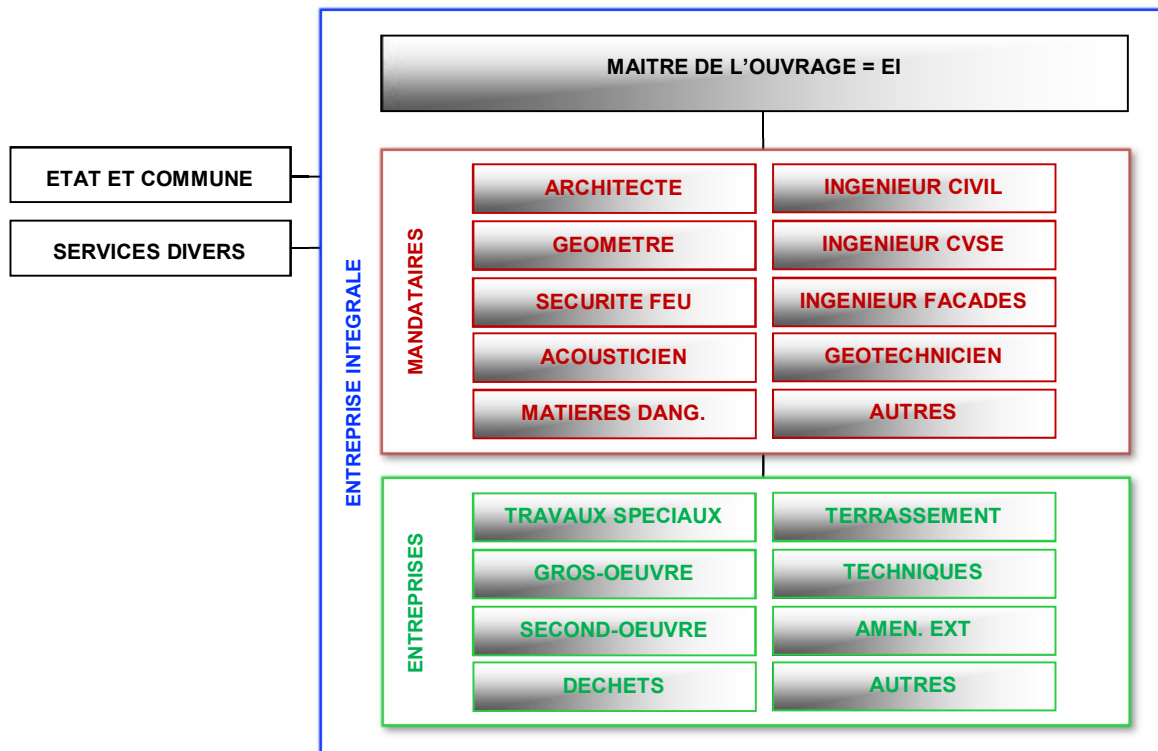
ETAT ET COMMUNE

SERVICES DIVERS

ENTREPRISE INTEGRALE

MAITRE DE L'OUVRAGE = EI

MANDATAIRES

ARCHITECTE

INGENIEUR CIVIL

GEOMETRE

INGENIEUR CVSE

SECURITE FEU

INGENIEUR FACADES

ACOUSTICIEN

GEOTECHNICIEN

MATIERES DANG.

AUTRES

ENTREPRISES

TRAVAUX SPECIAUX

TERRASSEMENT

GROS-OEUVRE

TECHNIQUES

SECOND-OEUVRE

AMEN. EXT

DECHETS

AUTRES